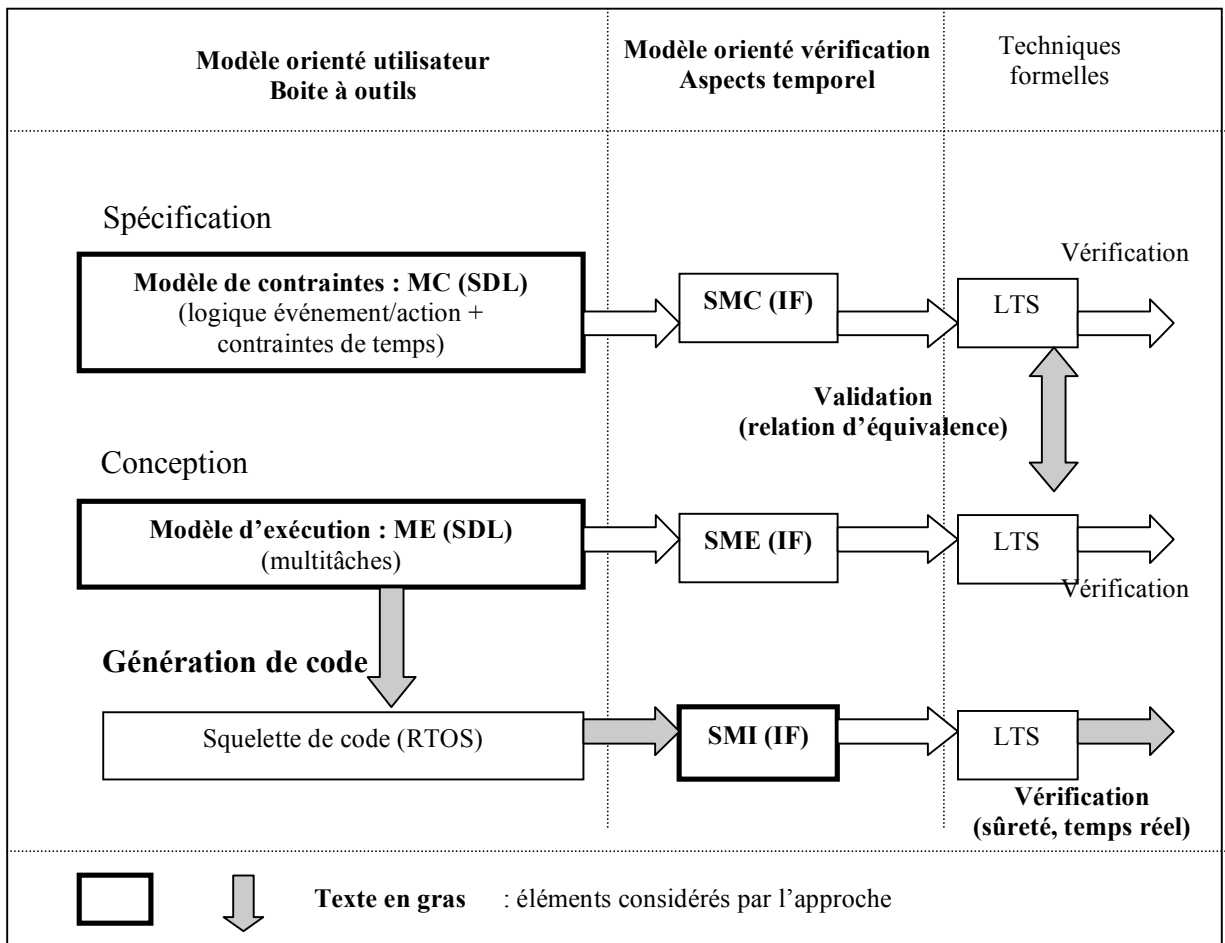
Modèle orienté utilisateur
Boite à outils

Modèle orienté vérification
Aspects temporel

Techniques
formelles

Spécification

Modèle de contraintes : MC (SDL)
(logique événement/action + contraintes de temps)

SMC (IF)

LTS

Vérification

Validation
(relation d'équivalence)

Conception

Modèle d'exécution : ME (SDL)
(multitâches)

SME (IF)

LTS

Vérification

Génération de code

Squelette de code (RTOS)

SMI (IF)

LTS

Vérification
(sûreté, temps réel)

Texte en gras : éléments considérés par l'approche